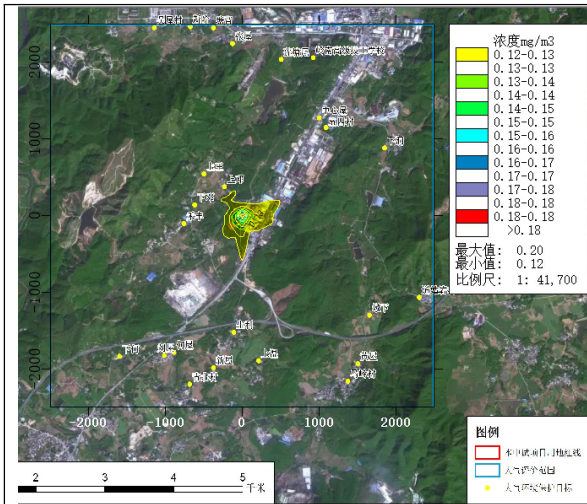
浓度mg/m3
0.12-0.13
0.13-0.13
0.13-0.14
0.14-0.14
0.14-0.15
0.15-0.15
0.15-0.16
0.16-0.16
0.16-0.17
0.17-0.17
0.17-0.18
0.18-0.18
0.18-0.18
>0.18
最大值: 0.20
最小值: 0.12
比例尺: 1: 41,700

2000
1000
0
-1000
-2000

-2000 -1000 0 1000 2000

图例
本项目用地红线
大气评价范围
大气环境保护目标

2 3 4 5
千米

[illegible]